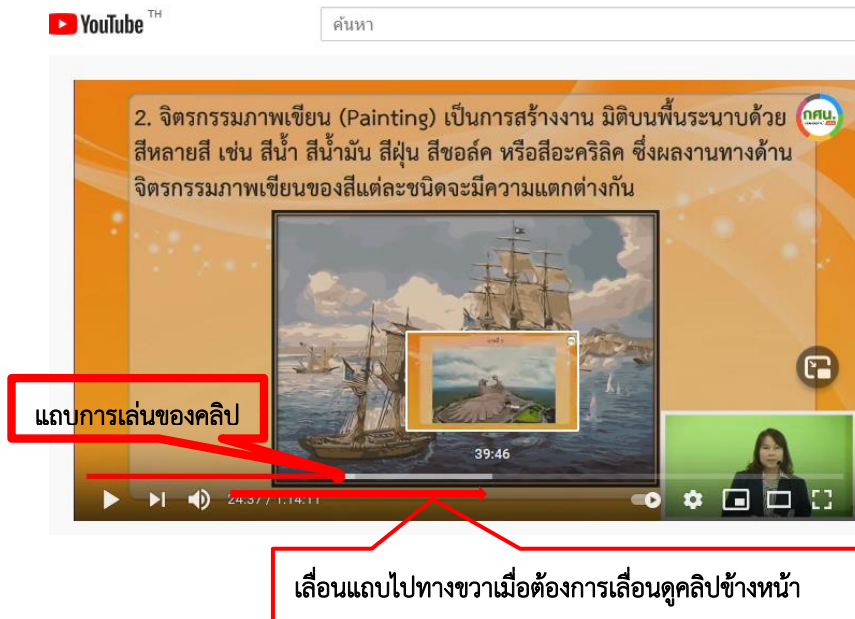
YouTube TH

ค้นหา

2. จิตรกรรมภาพเขียน (Painting) เป็นการสร้างงาน มิติบนพื้นระนาบด้วยสีหลายสี เช่น สีน้ำ สีน้ำมัน สีฝุ่น สีชอล์ค หรือสีอะคริลิค ซึ่งผลงานทางด้านจิตรกรรมภาพเขียนของสีแต่ละชนิดจะมีความแตกต่างกัน

กศน.

แถบการเล่นของคลิป

39:46

24:37 / 1:14:11

เลื่อนแถบไปทางขวาเมื่อต้องการเลื่อนดูคลิปข้างหน้า